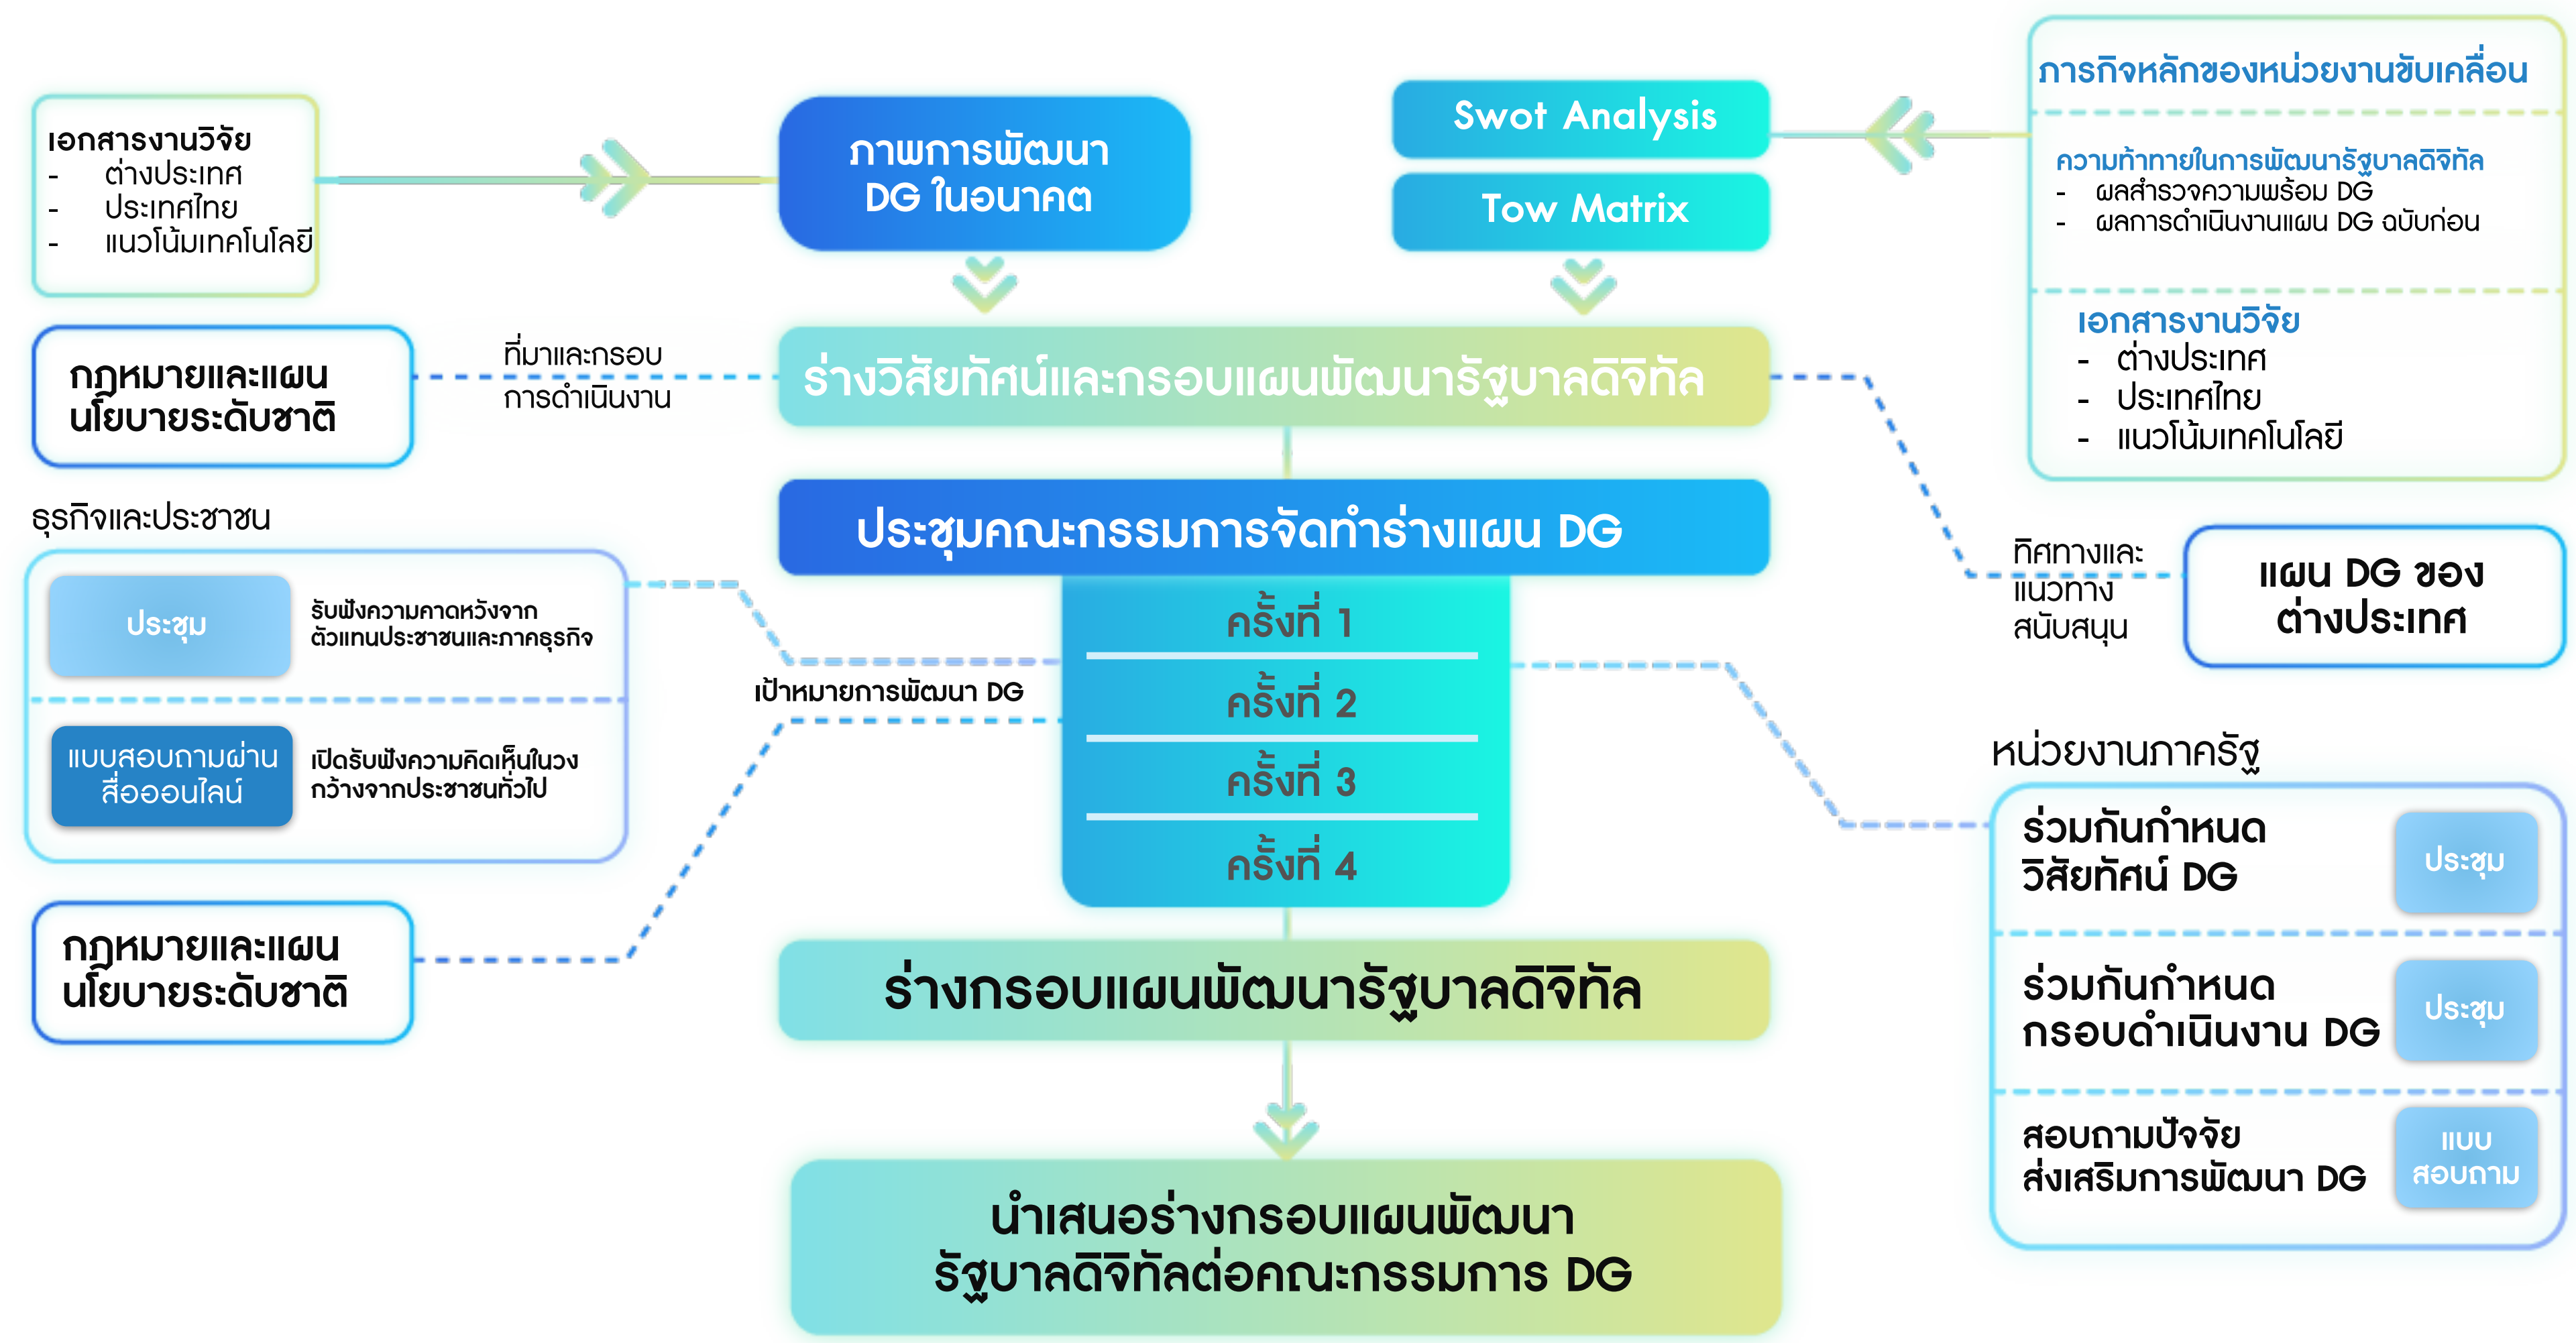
เอกสารงานวิจัย
- ต่างประเทศ
- ประเทศไทย
- แนวโน้มเทคโนโลยี

ภาพการพัฒนา DG ในอนาคต

Swot Analysis

Tow Matrix

ภารกิจหลักของหน่วยงานขับเคลื่อน

ความท้าทายในการพัฒนารัฐบาลดิจิทัล
- ผลสำรวจความพร้อม DG
- ผลการดำเนินงานแผน DG ฉบับก่อน

เอกสารงานวิจัย
- ต่างประเทศ
- ประเทศไทย
- แนวโน้มเทคโนโลยี

กฎหมายและแผนนโยบายระดับชาติ

ที่มาและกรอบการดำเนินงาน

ร่างวิสัยทัศน์และกรอบแผนพัฒนารัฐบาลดิจิทัล

ธุรกิจและประชาชน

ประชุมคณะกรรมการจัดทำร่างแผน DG

ทิศทางและแนวทางสนับสนุน

แผน DG ของต่างประเทศ

ประชุม

รับฟังความคาดหวังจากตัวแทนประชาชนและภาคธุรกิจ

ครั้งที่ 1

ครั้งที่ 2

ครั้งที่ 3

ครั้งที่ 4

เป้าหมายการพัฒนา DG

แบบสอบถามผ่านสื่อออนไลน์

เปิดรับฟังความคิดเห็นในวงกว้างจากประชาชนทั่วไป

หน่วยงานภาครัฐ

ร่วมกันกำหนดวิสัยทัศน์ DG

ประชุม

กฎหมายและแผนนโยบายระดับชาติ

ร่างกรอบแผนพัฒนารัฐบาลดิจิทัล

ร่วมกันกำหนดกรอบดำเนินงาน DG

ประชุม

สอบถามปัจจัยส่งเสริมการพัฒนา DG

แบบสอบถาม

นำเสนอร่างกรอบแผนพัฒนารัฐบาลดิจิทัลต่อคณะกรรมการ DG